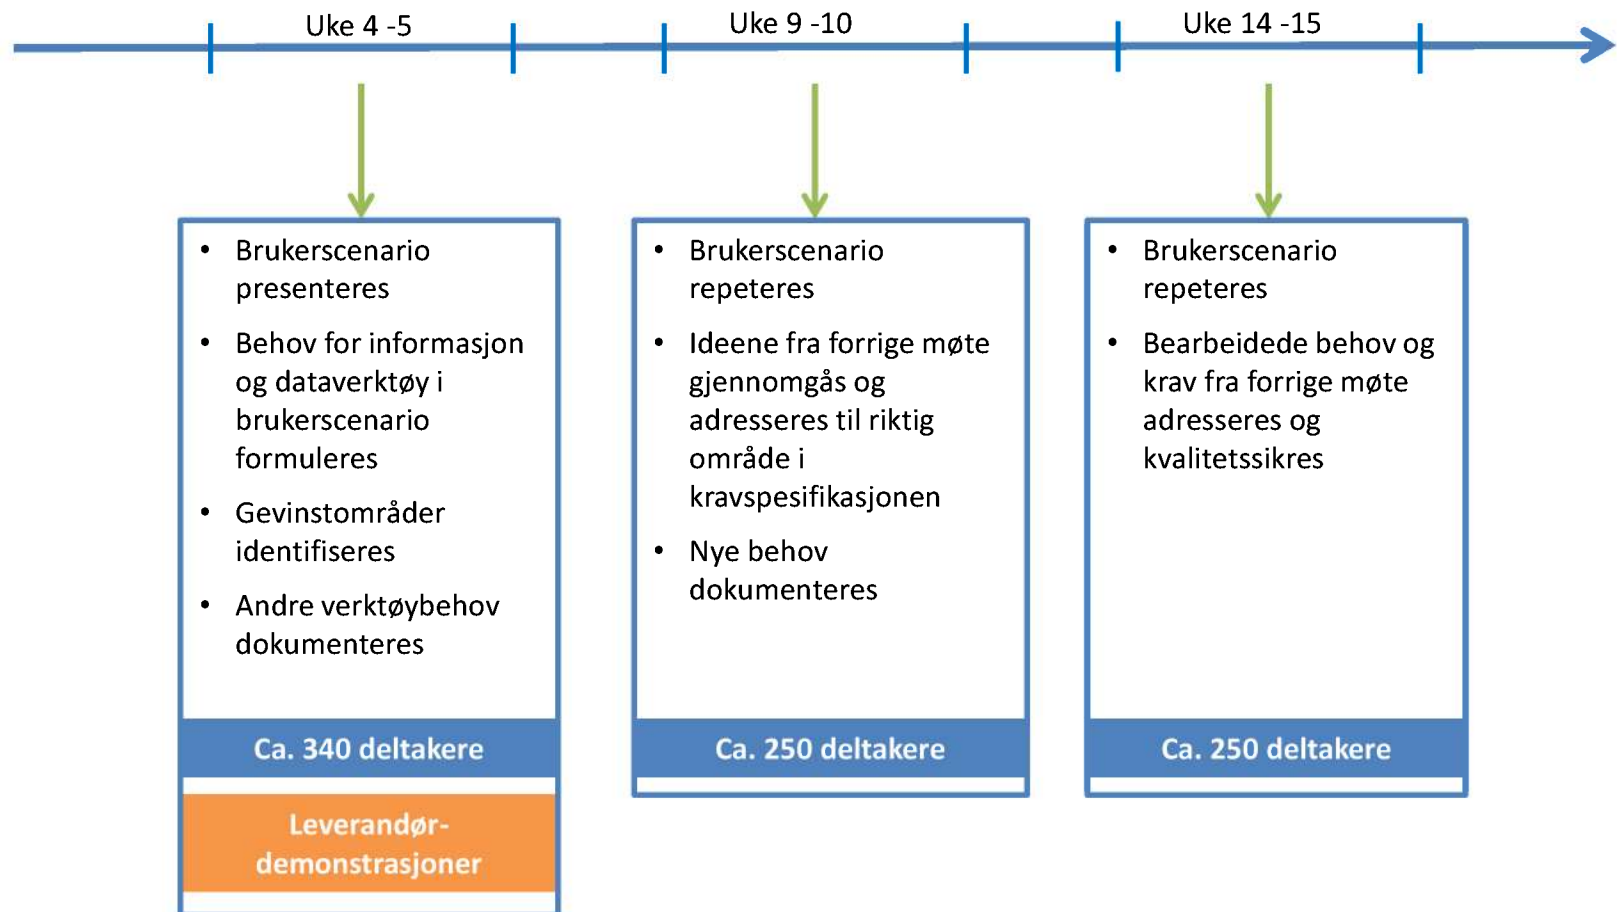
Uke 4 -5

Uke 9 -10

Uke 14 -15

• Brukerscenario presenteres
• Behov for informasjon og dataverktøy i brukerscenario formuleres
• Gevinstområder identifiseres
• Andre verktøybehov dokumenteres

Ca. 340 deltakere

Leverandør-demonstrasjoner

• Brukerscenario repeteres
• Ideene fra forrige møte gjennomgås og adresseres til riktig område i kravspesifikasjonen
• Nye behov dokumenteres

Ca. 250 deltakere

• Brukerscenario repeteres
• Bearbeidede behov og krav fra forrige møte adresseres og kvalitetssikres

Ca. 250 deltakere